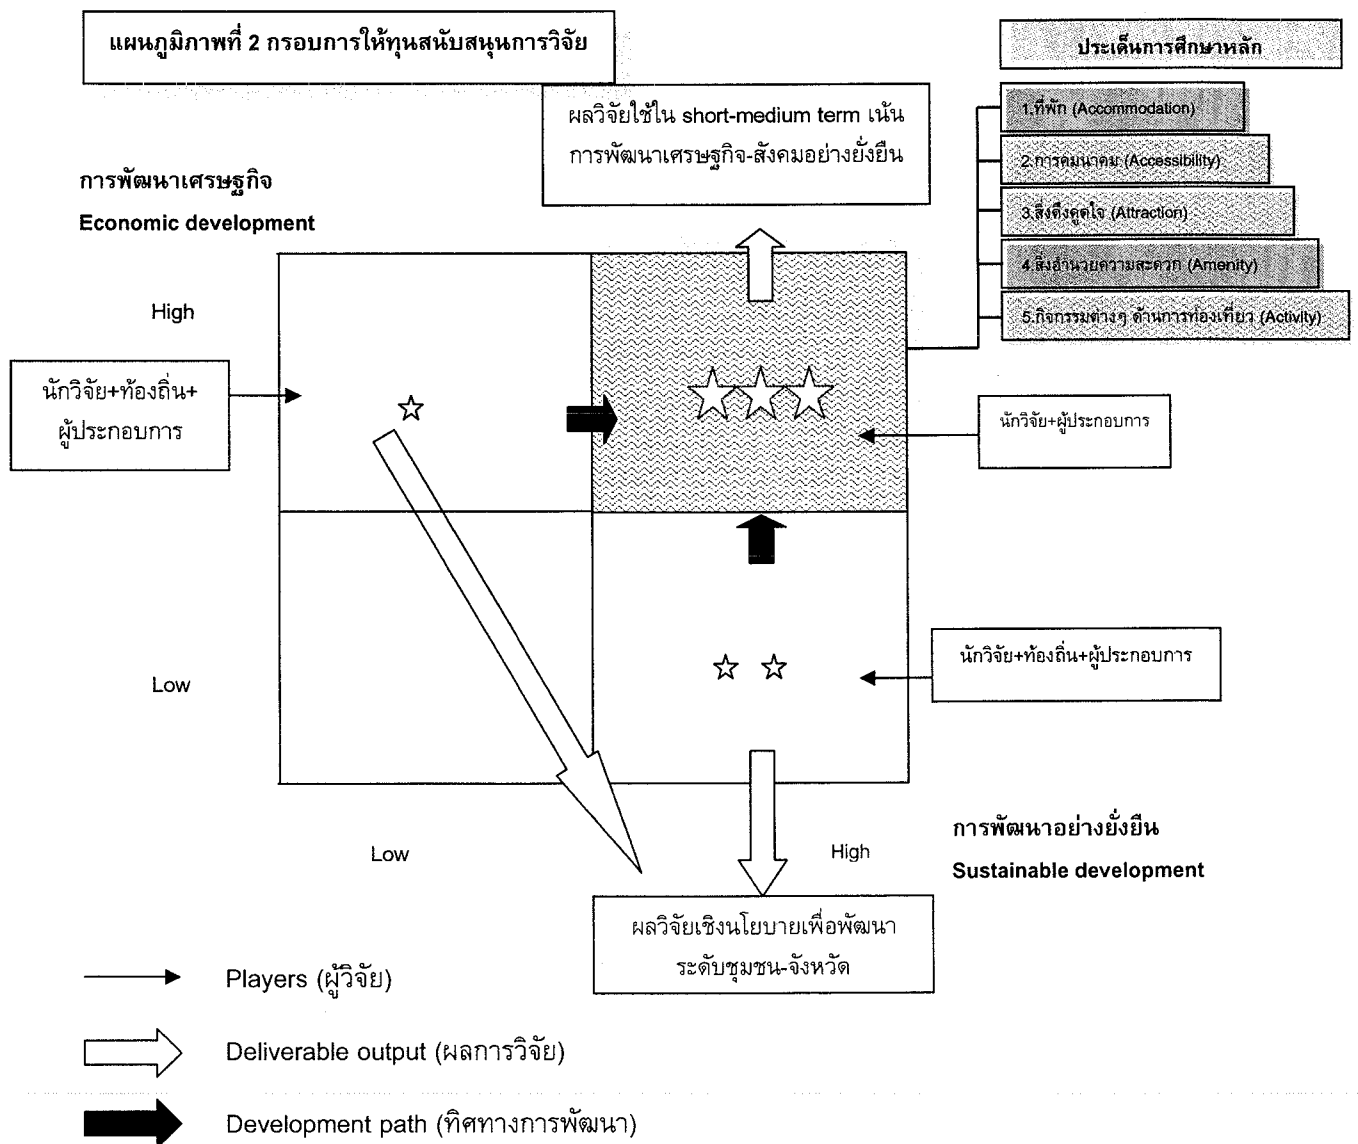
แผนภูมิภาพที่ 2 กรอบการให้ทุนสนับสนุนการวิจัย

ประเด็นการศึกษาหลัก

1.ที่พัก (Accommodation)

2.การคมนาคม (Accessibility)

3.สิ่งดึงดูดใจ (Attraction)

4.สิ่งอำนวยความสะดวก (Amenity)

5.กิจกรรมต่างๆ ด้านการท่องเที่ยว (Activity)

ผลวิจัยใช้ใน short-medium term เน้นการพัฒนาเศรษฐกิจ-สังคมอย่างยั่งยืน

การพัฒนาเศรษฐกิจ

Economic development

High

นักวิจัย+ท้องถิ่น+ผู้ประกอบการ

☆

☆☆☆

นักวิจัย+ผู้ประกอบการ

Low

☆ ☆

นักวิจัย+ท้องถิ่น+ผู้ประกอบการ

Low

High

การพัฒนาอย่างยั่งยืน

Sustainable development

ผลวิจัยเชิงนโยบายเพื่อพัฒนาระดับชุมชน-จังหวัด

Players (ผู้วิจัย)

Deliverable output (ผลการวิจัย)

Development path (ทิศทางการพัฒนา)